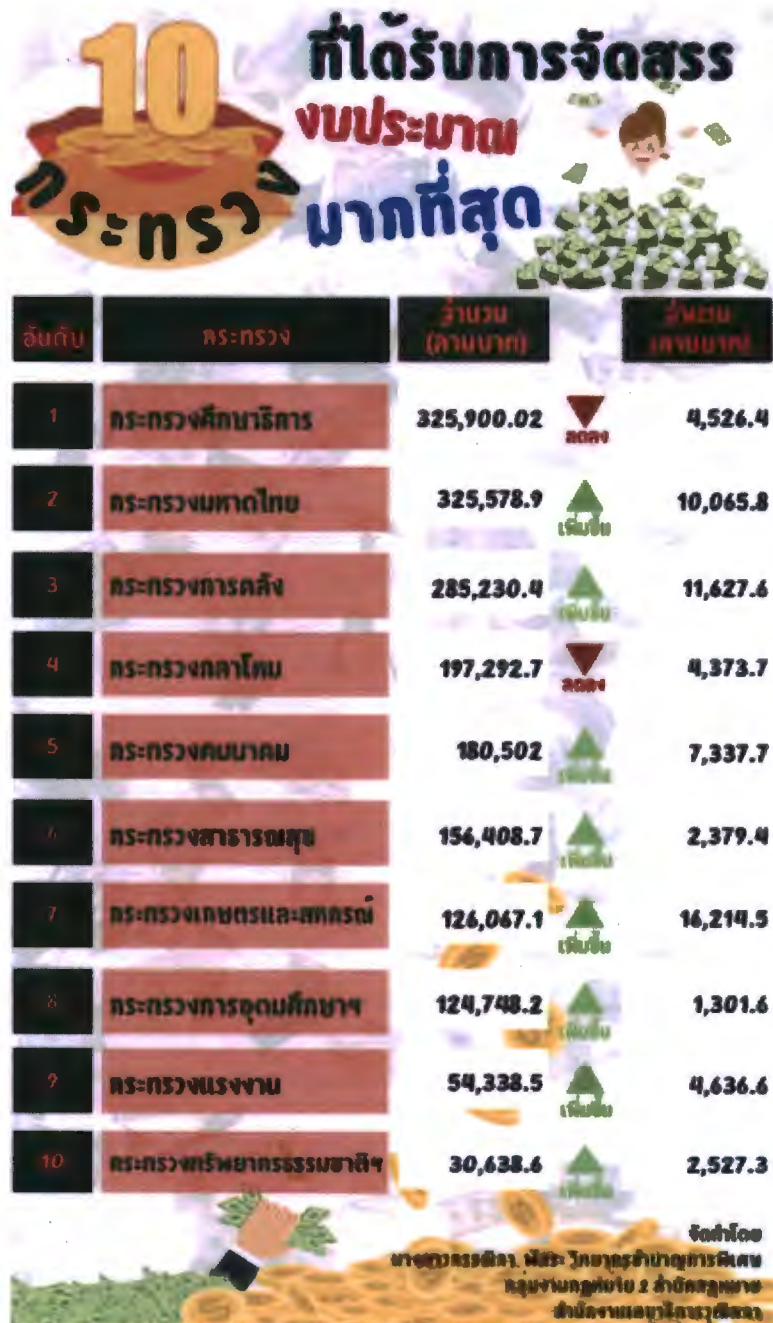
10 กระทรวง

ที่ได้รับการจัดสรร งบประมาณ มากที่สุด

| อันดับ | กระทรวง | จำนวน (ล้านบาท) | | จำนวน (ล้านบาท) |
|---|---|---|---|---|
| 1 | กระทรวงศึกษาธิการ | 325,900.02 | ลดลง | 4,526.4 |
| 2 | กระทรวงมหาดไทย | 325,578.9 | เพิ่มขึ้น | 10,065.8 |
| 3 | กระทรวงการคลัง | 285,230.4 | เพิ่มขึ้น | 11,627.6 |
| 4 | กระทรวงกลาโหม | 197,292.7 | ลดลง | 4,373.7 |
| 5 | กระทรวงคมนาคม | 180,502 | เพิ่มขึ้น | 7,337.7 |
| 6 | กระทรวงสาธารณสุข | 156,408.7 | เพิ่มขึ้น | 2,379.4 |
| 7 | กระทรวงเกษตรและสหกรณ์ | 126,067.1 | เพิ่มขึ้น | 16,214.5 |
| 8 | กระทรวงการอุดมศึกษาฯ | 124,748.2 | เพิ่มขึ้น | 1,301.6 |
| 9 | กระทรวงแรงงาน | 54,338.5 | เพิ่มขึ้น | 4,636.6 |
| 10 | กระทรวงทรัพยากรธรรมชาติฯ | 30,638.6 | เพิ่มขึ้น | 2,527.3 |

จัดทำโดย
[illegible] วิทยากรชำนาญการพิเศษ
กลุ่มงานกฎหมาย 2 สำนักกฎหมาย
สำนักงานเลขาธิการวุฒิสภา